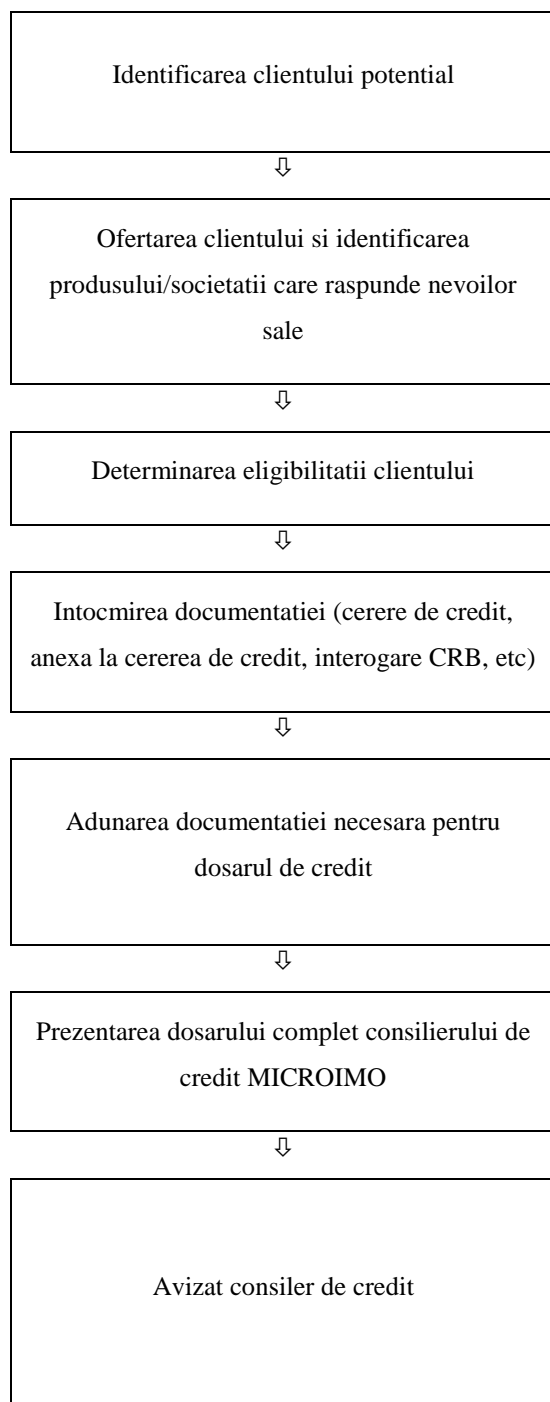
Identificarea clientului potential

⇩

Ofertarea clientului si identificarea produsului/societatii care raspunde nevoilor sale

⇩

Determinarea eligibilitatii clientului

⇩

Intocmirea documentatiei (cerere de credit, anexa la cererea de credit, interogare CRB, etc)

⇩

Adunarea documentatiei necesara pentru dosarul de credit

⇩

Prezentarea dosarului complet consilierului de credit MICROIMO

⇩

Avizat consiler de credit